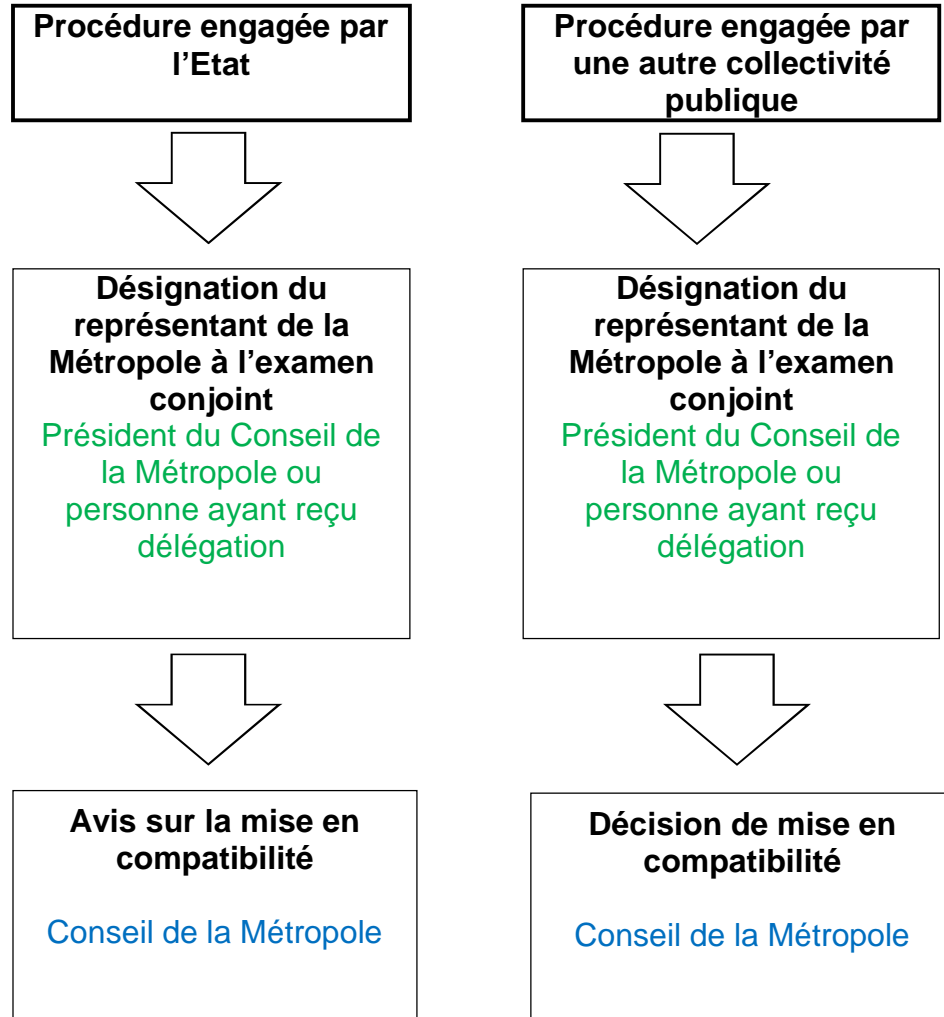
Procédure engagée par l’Etat

Désignation du représentant de la Métropole à l’examen conjoint

Président du Conseil de la Métropole ou personne ayant reçu délégation

Avis sur la mise en compatibilité

Conseil de la Métropole

Procédure engagée par une autre collectivité publique

Désignation du représentant de la Métropole à l’examen conjoint

Président du Conseil de la Métropole ou personne ayant reçu délégation

Décision de mise en compatibilité

Conseil de la Métropole